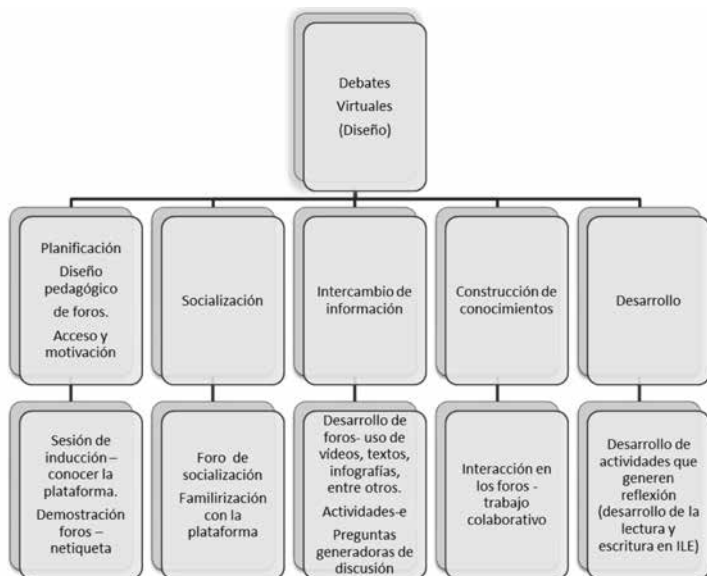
Debates Virtuales (Diseño)

Planificación

Diseño pedagógico de foros.

Acceso y motivación

Sesión de inducción – conocer la plataforma.

Demostración foros – netiqueta

Socialización

Foro de socialización

Familirización con la plataforma

Intercambio de información

Desarrollo de foros- uso de videos, textos, infografías, entre otros.

Actividades-e

Preguntas generadoras de discusión

Construcción de conocimientos

Interacción en los foros - trabajo colaborativo

Desarrollo

Desarrollo de actividades que generen reflexión (desarrollo de la lectura y escritura en ILE)